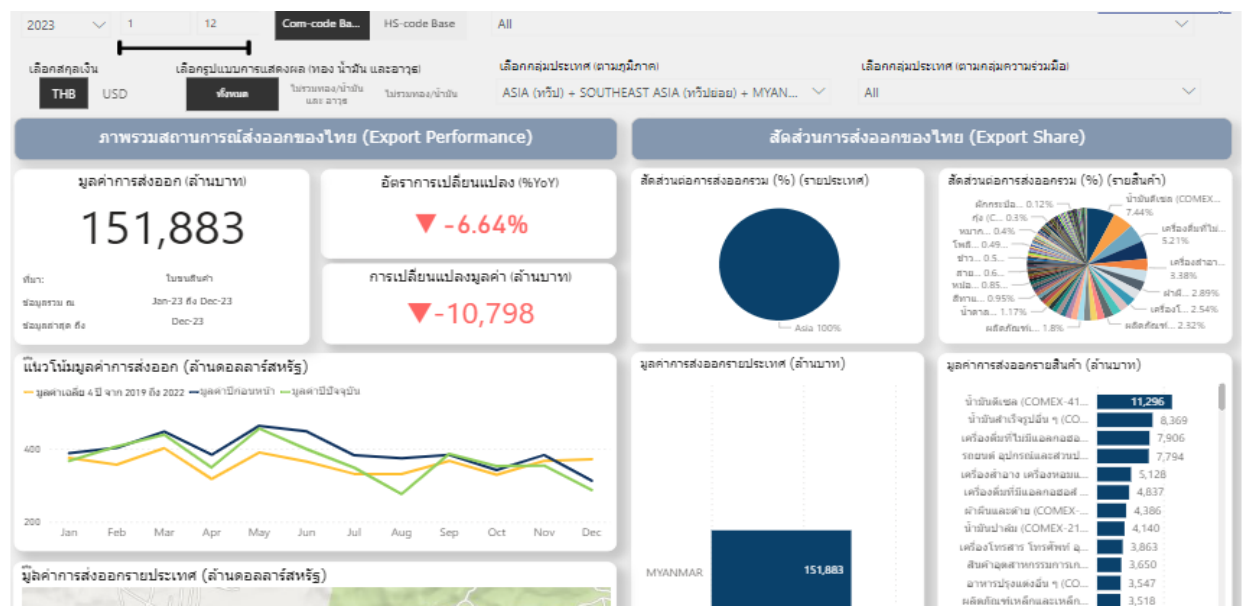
2023 1 12 Com-code Ba... HS-code Base All

เลือกสกุลเงิน THB USD

เลือกรูปแบบการแสดงผล (ทอง น้ำมัน และอาวุธ) ทั้งหมด ไม่รวมทอง/น้ำมัน และ อาวุธ ไม่รวมทอง/น้ำมัน

เลือกกลุ่มประเทศ (ตามภูมิภาค) ASIA (ทวีป) + SOUTHEAST ASIA (ทวีปย่อย) + MYAN...

เลือกกลุ่มประเทศ (ตามกลุ่มความร่วมมือ) All

ภาพรวมสถานการณ์ส่งออกของไทย (Export Performance)

สัดส่วนการส่งออกของไทย (Export Share)

มูลค่าการส่งออก (ล้านบาท)

151,883

ที่มา: ในขนสินค้า
ข้อมูลรวม ณ Jan-23 ถึง Dec-23
ข้อมูลล่าสุด ถึง Dec-23

อัตราการเปลี่ยนแปลง (%YoY)

▼ -6.64%

การเปลี่ยนแปลงมูลค่า (ล้านบาท)

▼-10,798

สัดส่วนต่อการส่งออกรวม (%) (รายประเทศ)

Asia 100%

สัดส่วนต่อการส่งออกรวม (%) (รายสินค้า)

น้ำมันดีเซล (COMEX... 7.44%
เครื่องดื่มที่ไม่... 5.21%
เครื่องสำอา... 3.38%
ผ้าผื... 2.89%
เครื่องใ... 2.54%
ผลิตภัณฑ์... 2.32%
ผักกระป๋อ... 0.12%
กุ้ง (C... 0.3%
หมาก... 0.4%
โพลี... 0.49...
ข้าว... 0.5...
สาย... 0.6...
หม้อ... 0.85...
สิ่งทอ... 0.95%
น้ำตาล... 1.17%
ผลิตภัณฑ์... 1.8%

แนวโน้มมูลค่าการส่งออก (ล้านดอลลาร์สหรัฐ)

มูลค่าเฉลี่ย 4 ปี จาก 2019 ถึง 2022 มูลค่าปีก่อนหน้า มูลค่าปีปัจจุบัน

400
200
Jan Feb Mar Apr May Jun Jul Aug Sep Oct Nov Dec

มูลค่าการส่งออกรายประเทศ (ล้านบาท)

MYANMAR 151,883

มูลค่าการส่งออกรายสินค้า (ล้านบาท)

| | |
|---|---|
| น้ำมันดีเซล (COMEX-41... | 11,296 |
| น้ำมันสำเร็จรูปอื่น ๆ (CO... | 8,369 |
| เครื่องดื่มที่ไม่มีแอลกอฮอ... | 7,906 |
| รถยนต์ อุปกรณ์และส่วนป... | 7,794 |
| เครื่องสำอาง เครื่องหอมแ... | 5,128 |
| เครื่องดื่มที่มีแอลกอฮอล์ ... | 4,837 |
| ผ้าผืนและด้าย (COMEX-... | 4,386 |
| น้ำมันปาล์ม (COMEX-21... | 4,140 |
| เครื่องโทรสาร โทรศัพท์ อุ... | 3,863 |
| สินค้าอุตสาหกรรมการเก... | 3,650 |
| อาหารปรุงแต่งอื่น ๆ (CO... | 3,547 |
| ผลิตภัณฑ์เหล็กและเหล็ก... | 3,518 |

มูลค่าการส่งออกรายประเทศ (ล้านดอลลาร์สหรัฐ)